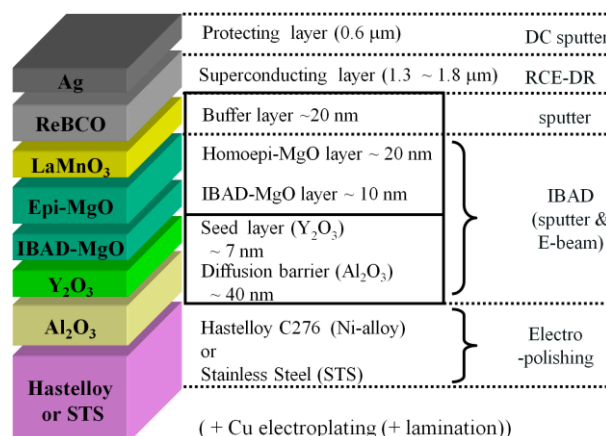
Ag

ReBCO

$LaMnO_3$

Epi-MgO

IBAD-MgO

$Y_2O_3$

$Al_2O_3$

Hastelloy or STS

Protecting layer (0.6 μm)

DC sputter

Superconducting layer (1.3 ~ 1.8 μm)

RCE-DR

Buffer layer ~20 nm

sputter

Homoepi-MgO layer ~ 20 nm

IBAD-MgO layer ~ 10 nm

Seed layer ($Y_2O_3$) ~ 7 nm

Diffusion barrier ($Al_2O_3$) ~ 40 nm

IBAD (sputter & E-beam)

Hastelloy C276 (Ni-alloy) or Stainless Steel (STS)

Electro -polishing

( + Cu electroplating (+ lamination))